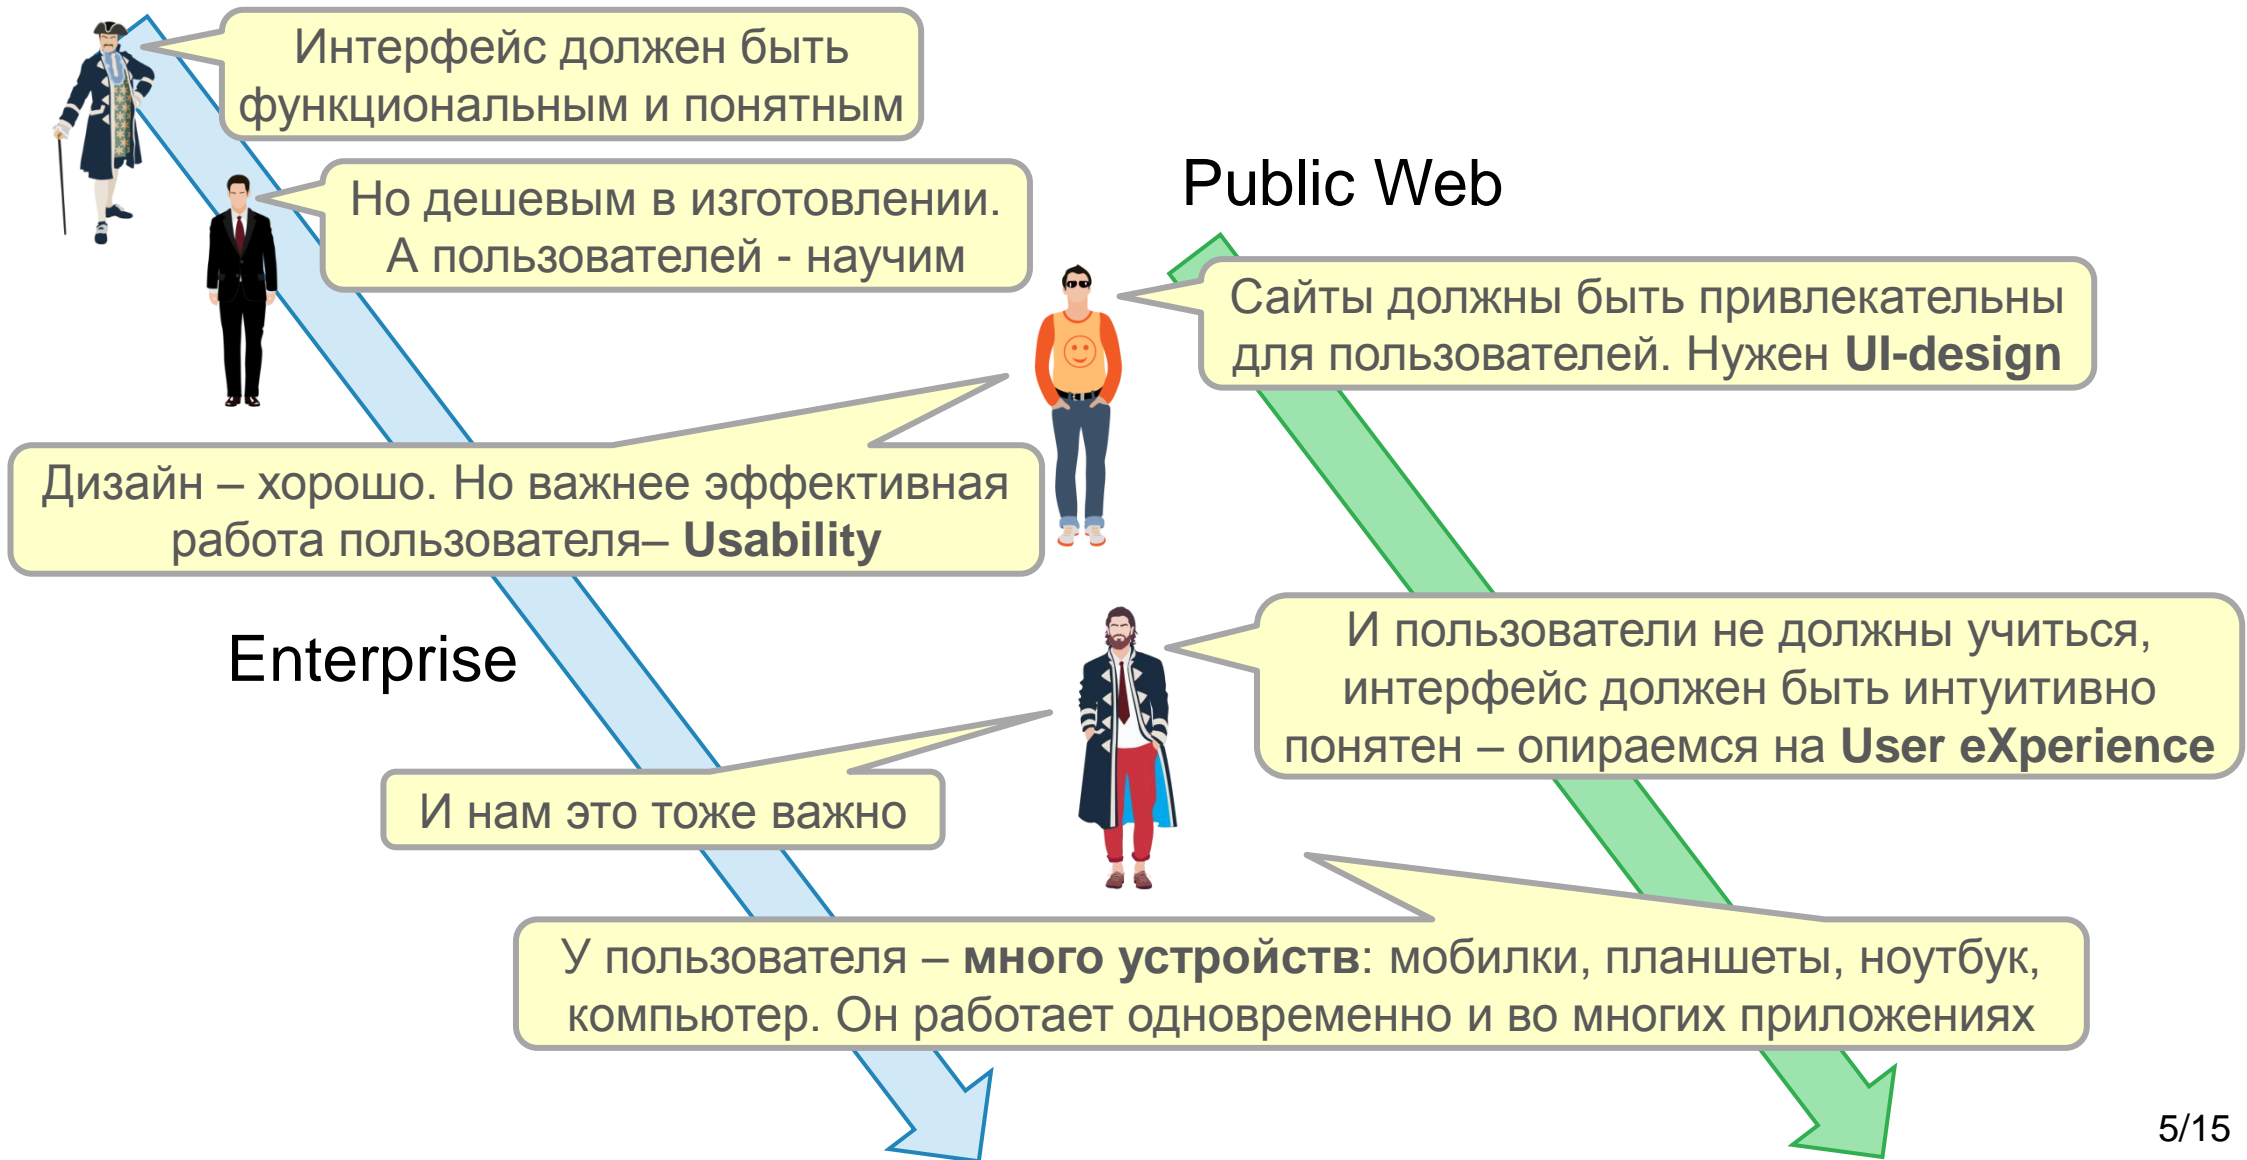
Интерфейс должен быть функциональным и понятным

Но дешевым в изготовлении. А пользователей - научим

Public Web

Сайты должны быть привлекательны для пользователей. Нужен **UI-design**

Дизайн – хорошо. Но важнее эффективная работа пользователя– **Usability**

Enterprise

И пользователи не должны учиться, интерфейс должен быть интуитивно понятен – опираемся на **User eXperience**

И нам это тоже важно

У пользователя – **много устройств**: мобилки, планшеты, ноутбук, компьютер. Он работает одновременно и во многих приложениях

5/15